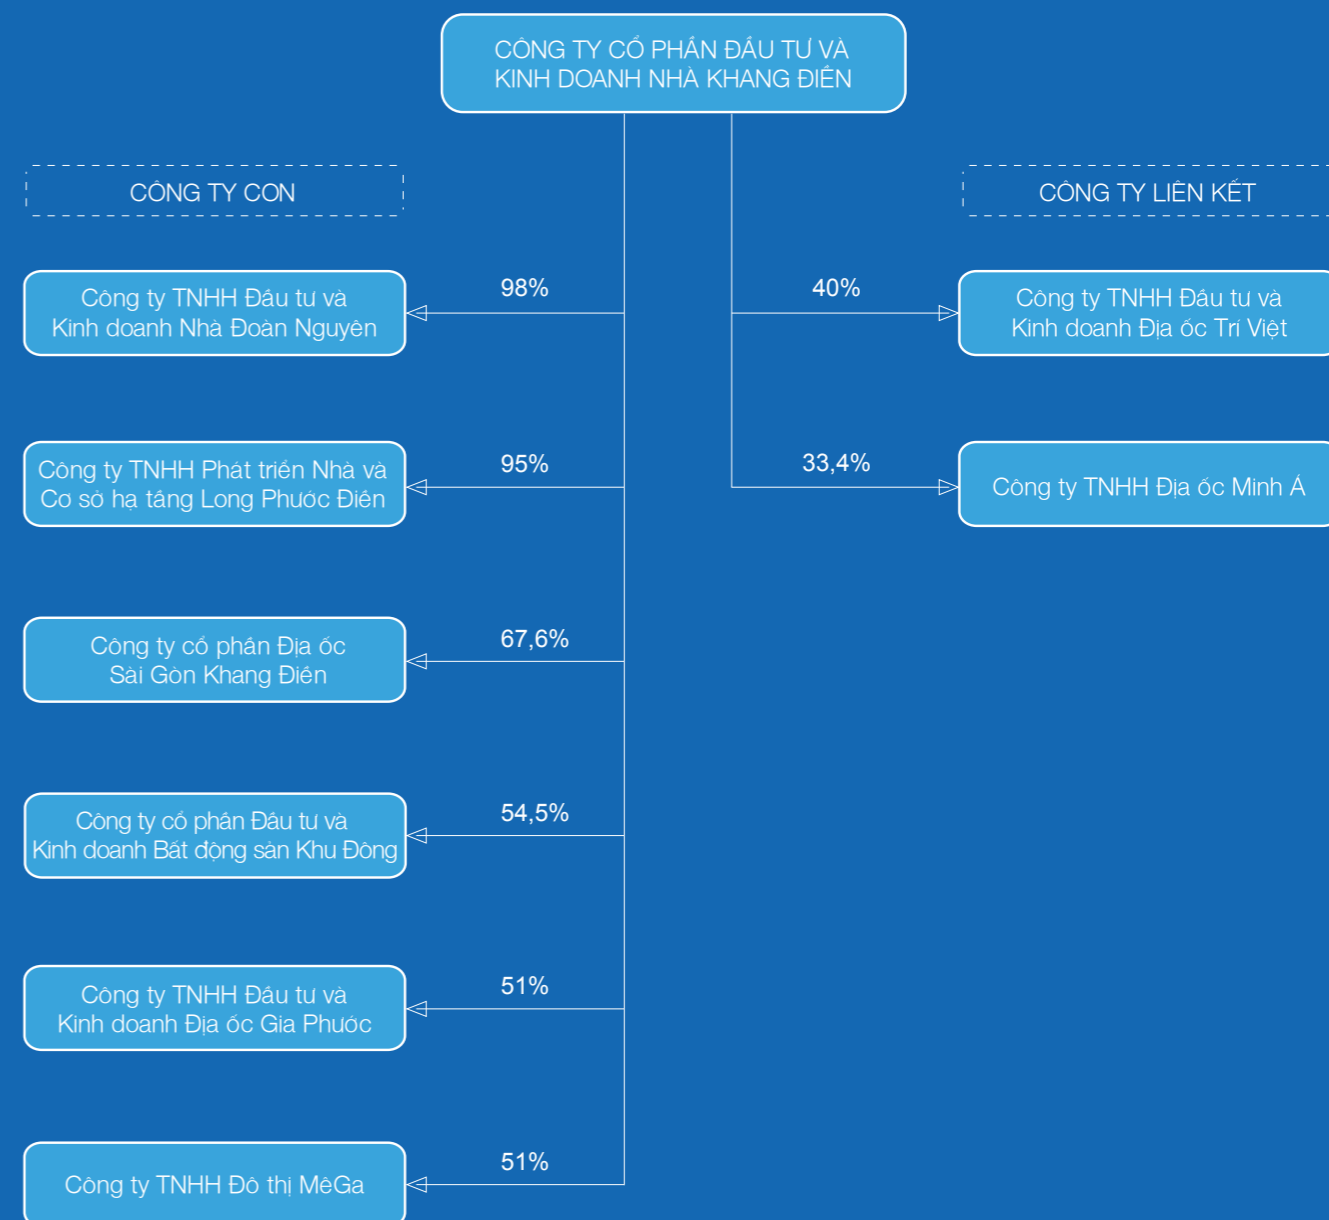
CÔNG TY CỔ PHẦN ĐẦU TƯ VÀ KINH DOANH NHÀ KHANG ĐIỀN

CÔNG TY CON

CÔNG TY LIÊN KẾT

98%

Công ty TNHH Đầu tư và Kinh doanh Nhà Đoàn Nguyên

40%

Công ty TNHH Đầu tư và Kinh doanh Địa ốc Trí Việt

95%

Công ty TNHH Phát triển Nhà và Cơ sở hạ tầng Long Phước Điền

33,4%

Công ty TNHH Địa ốc Minh Á

67,6%

Công ty cổ phần Địa ốc Sài Gòn Khang Điền

54,5%

Công ty cổ phần Đầu tư và Kinh doanh Bất động sản Khu Đông

51%

Công ty TNHH Đầu tư và Kinh doanh Địa ốc Gia Phước

51%

Công ty TNHH Đô thị MêGa